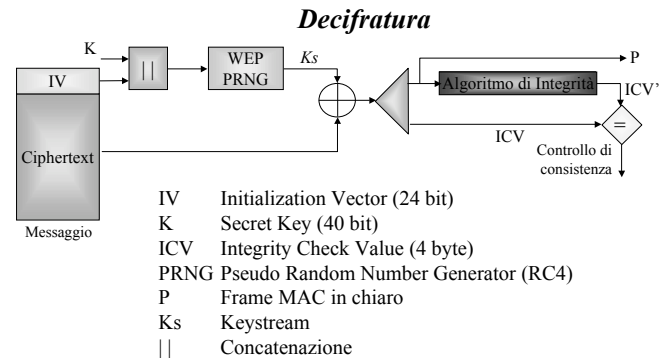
Decifratura

K
IV
| |
WEP PRNG
Ks
P
Algoritmo di Integrità
ICV'
ICV
=
Controllo di consistenza
Ciphertext
Messaggio

IV Initialization Vector (24 bit)
K Secret Key (40 bit)
ICV Integrity Check Value (4 byte)
PRNG Pseudo Random Number Generator (RC4)
P Frame MAC in chiaro
Ks Keystream
| | Concatenazione